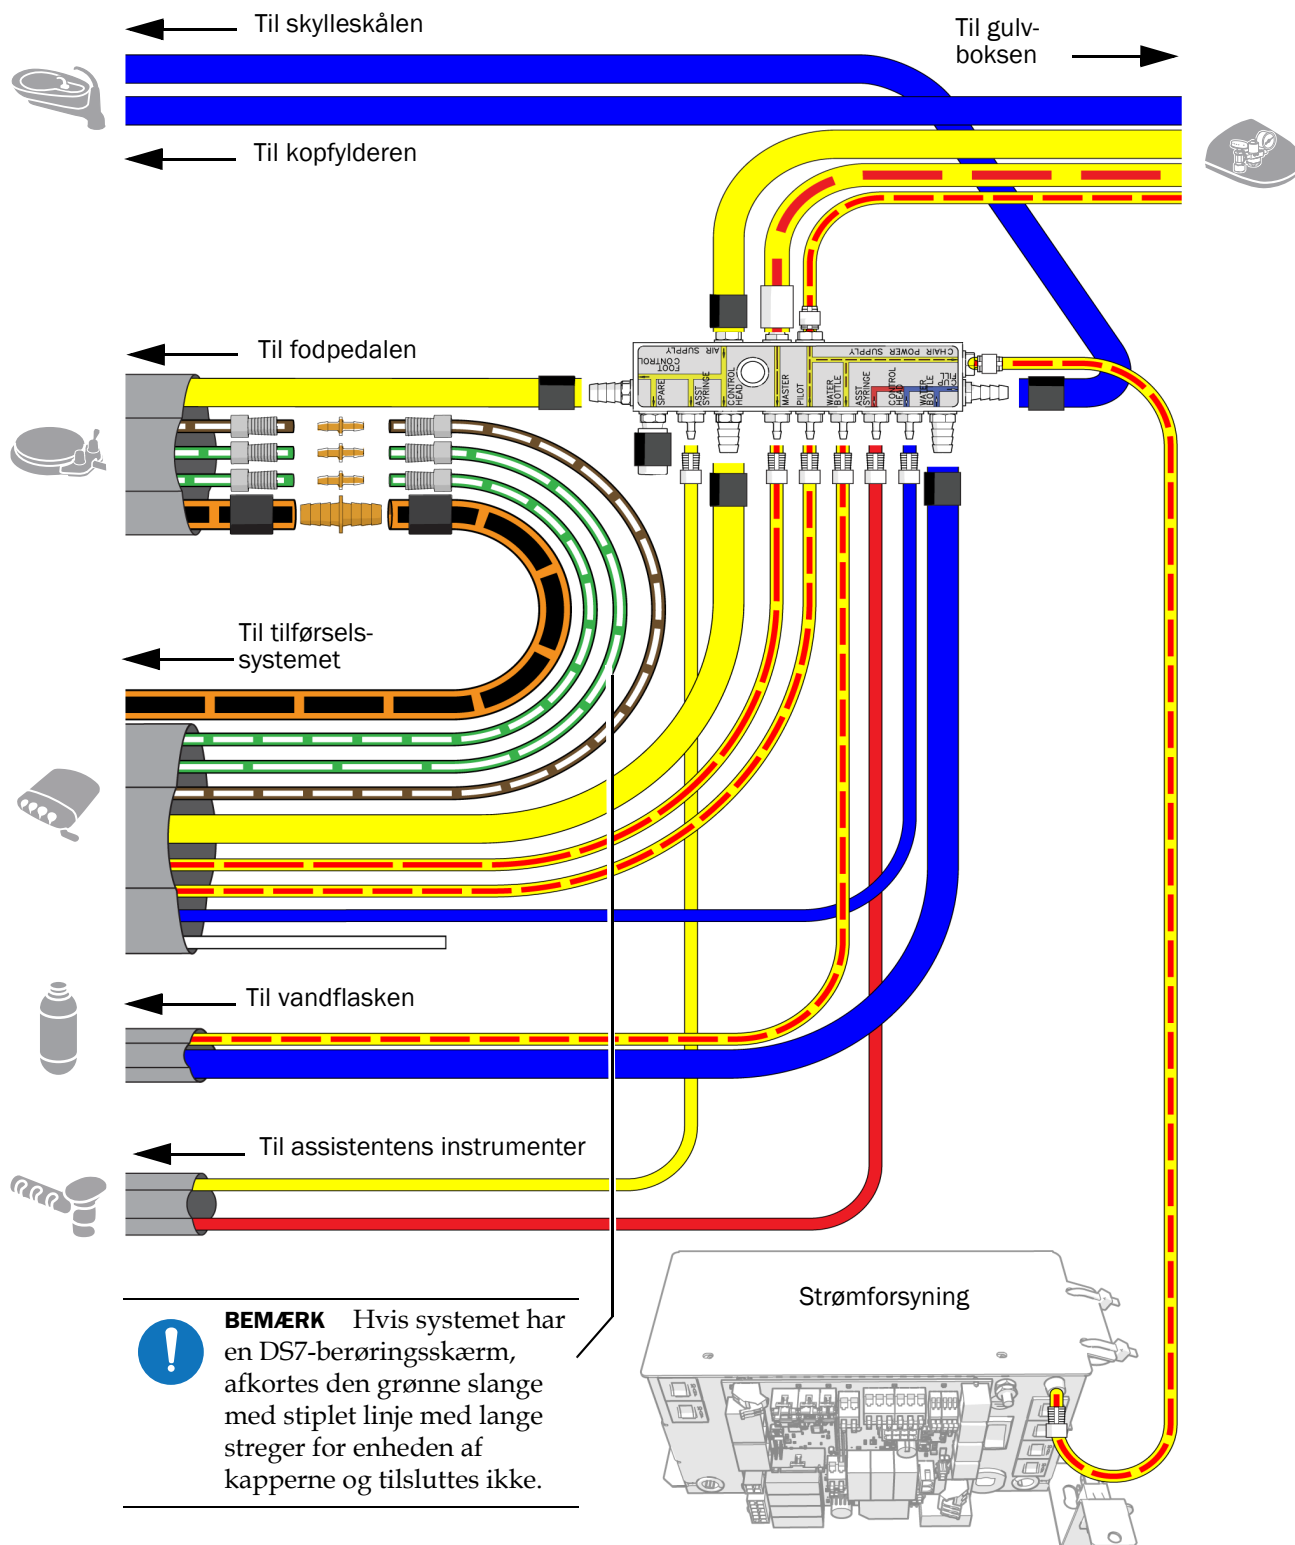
Til skylleskålen

Til gulvboksen

Til kopfylderen

Til fodpedalen

AIR SUPPLY
FOOT CONTROL
CHAIR POWER SUPPLY
SPARE
ASST SYRINGE
CONTROL HEAD
MASTER
PILOT
WATER BOTTLE
ASST SYRINGE
CONTROL HEAD
WATER BOTTLE
CUP FILL

Til tilførselssystemet

Til vandflasken

Til assistentens instrumenter

Strømforsyning

**BEMÆRK** Hvis systemet har en DS7-berøringsskærm, afkortes den grønne slange med stiplet linje med lange streger for enheden af kapperne og tilsluttes ikke.